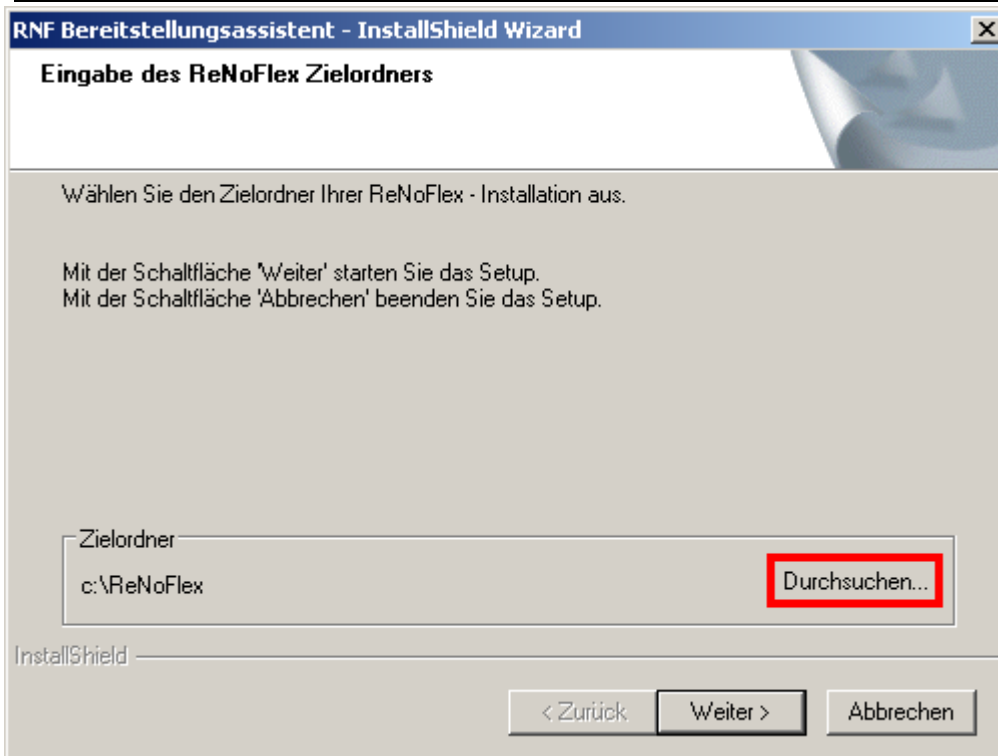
RNF Bereitstellungsassistent - InstallShield Wizard

Eingabe des ReNoFlex Zielordners

Wählen Sie den Zielordner Ihrer ReNoFlex - Installation aus.

Mit der Schaltfläche 'Weiter' starten Sie das Setup.
Mit der Schaltfläche 'Abbrechen' beenden Sie das Setup.

Zielordner

c:\ReNoFlex

Durchsuchen...

InstallShield

< Zurück

Weiter >

Abbrechen